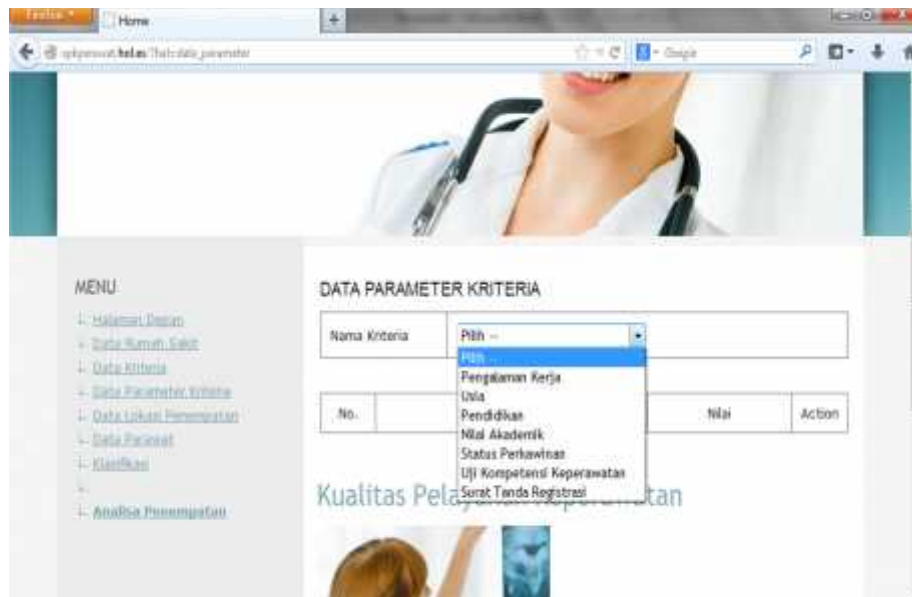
Firefox
Home
+
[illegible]
Google

MENU
Halaman Depan
Data Rumah Sakit
Data Kriteria
Data Parameter Kriteria
Data Lokasi Penempatan
Data Perawat
Klasifikasi
Analisa Penempatan

DATA PARAMETER KRITERIA

Nama Kriteria
Pilih --
Pilih --
Pengalaman Kerja
Usia
Pendidikan
Nilai Akademik
Status Perkawinan
Uji Kompetensi Keperawatan
Surat Tanda Registrasi

| No. | | Nilai | Action |
|---|---|---|---|

Kualitas Pela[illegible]tan